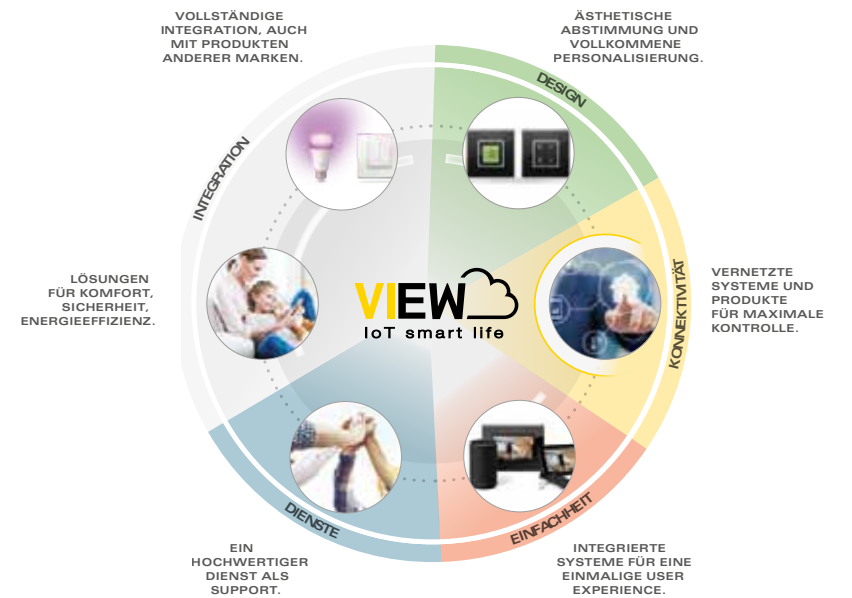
VOLLSTÄNDIGE INTEGRATION, AUCH MIT PRODUKTEN ANDERER MARKEN.

ÄSTHETISCHE ABSTIMMUNG UND VOLLKOMMENE PERSONALISIERUNG.

DESIGN

INTEGRATION

KONNEKTIVITÄT

VERNETZTE SYSTEME UND PRODUKTE FÜR MAXIMALE KONTROLLE.

LÖSUNGEN FÜR KOMFORT, SICHERHEIT, ENERGIEEFFIZIENZ.

VIEW

IoT smart life

DIENSTE

EINFACHHEIT

EIN HOCHWERTIGER DIENST ALS SUPPORT.

INTEGRIERTE SYSTEME FÜR EINE EINMALIGE USER EXPERIENCE.